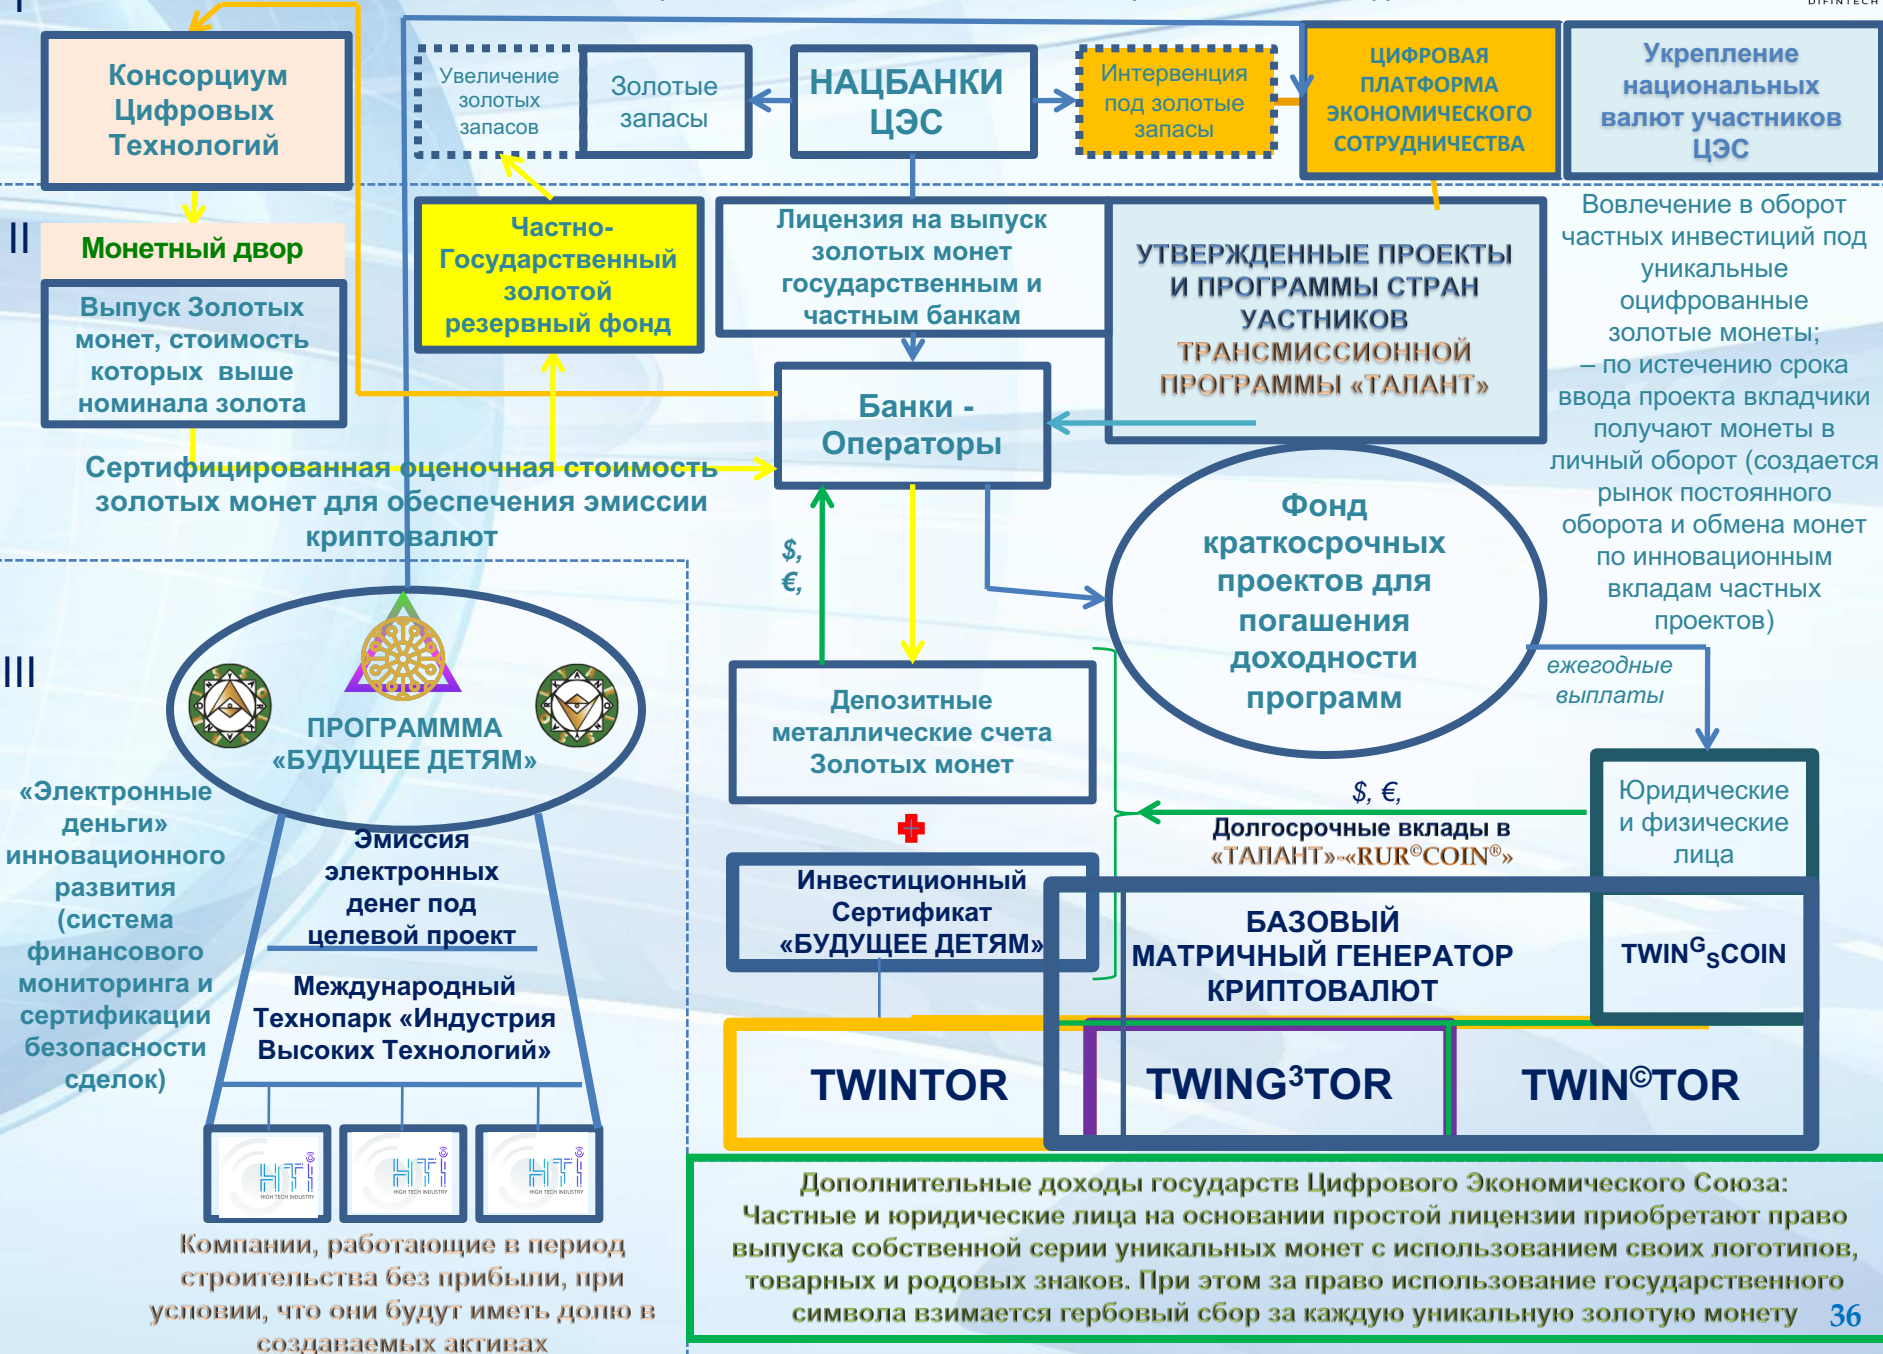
DIFINTECH

I

Консорциум Цифровых Технологий

Увеличение золотых запасов

Золотые запасы

НАЦБАНКИ ЦЭС

Интервенция под золотые запасы

ЦИФРОВАЯ ПЛАТФОРМА ЭКОНОМИЧЕСКОГО СОТРУДНИЧЕСТВА

Укрепление национальных валют участников ЦЭС

II

Монетный двор

Выпуск Золотых монет, стоимость которых выше номинала золота

Частно-Государственный золотой резервный фонд

Лицензия на выпуск золотых монет государственным и частным банкам

УТВЕРЖДЕННЫЕ ПРОЕКТЫ И ПРОГРАММЫ СТРАН УАСТНИКОВ ТРАНСМИССИОННОЙ ПРОГРАММЫ «ТАЛАНТ»

Вовлечение в оборот частных инвестиций под уникальные оцифрованные золотые монеты; – по истечению срока ввода проекта вкладчики получают монеты в личный оборот (создается рынок постоянного оборота и обмена монет по инновационным вкладам частных проектов)

Банки - Операторы

Сертифицированная оценочная стоимость золотых монет для обеспечения эмиссии криптовалют

$, €,

Фонд краткосрочных проектов для погашения доходности программ

ежегодные выплаты

III

ПРОГРАМММА «БУДУЩЕЕ ДЕТЯМ»

Депозитные металлические счета Золотых монет

«Электронные деньги» инновационного развития (система финансового мониторинга и сертификации безопасности сделок)

Эмиссия электронных денег под целевой проект

$, €,

Юридические и физические лица

Долгосрочные вклады в «ТАЛАНТ»-«RUR©COIN®»

Инвестиционный Сертификат «БУДУЩЕЕ ДЕТЯМ»

БАЗОВЫЙ МАТРИЧНЫЙ ГЕНЕРАТОР КРИПТОВАЛЮТ

TWIN$^{G}$$_{S}$COIN

Международный Технопарк «Индустрия Высоких Технологий»

TWINTOR

TWING³TOR

TWIN©TOR

HTI HIGH TECH INDUSTRY

HTI HIGH TECH INDUSTRY

HTI HIGH TECH INDUSTRY

Компании, работающие в период строительства без прибыли, при условии, что они будут иметь долю в создаваемых активах

Дополнительные доходы государств Цифрового Экономического Союза: Частные и юридические лица на основании простой лицензии приобретают право выпуска собственной серии уникальных монет с использованием своих логотипов, товарных и родовых знаков. При этом за право использование государственного символа взимается гербовый сбор за каждую уникальную золотую монету

36